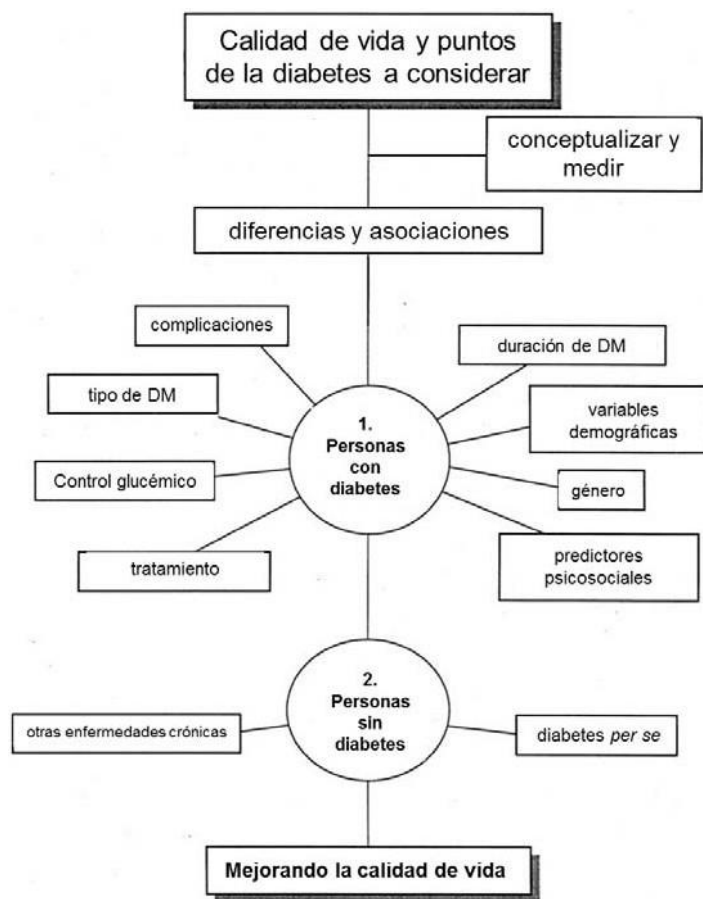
Calidad de vida y puntos de la diabetes a considerar

conceptualizar y medir

diferencias y asociaciones

complicaciones

duración de DM

tipo de DM

variables demográficas

1. Personas con diabetes

Control glucémico

género

tratamiento

predictores psicosociales

2. Personas sin diabetes

otras enfermedades crónicas

diabetes per se

Mejorando la calidad de vida